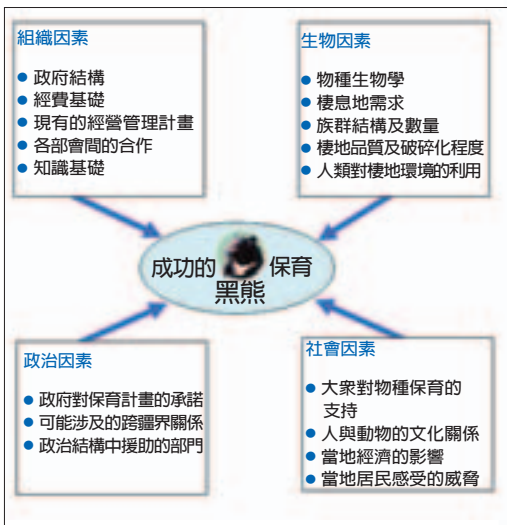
組織因素

- 政府結構
- 經費基礎
- 現有的經營管理計畫
- 各部會間的合作
- 知識基礎

生物因素

- 物種生物學
- 棲息地需求
- 族群結構及數量
- 棲地品質及破碎化程度
- 人類對棲地環境的利用

成功的保育黑熊

政治因素

- 政府對保育計畫的承諾
- 可能涉及的跨疆界關係
- 政治結構中援助的部門

社會因素

- 大衆對物種保育的支持
- 人與動物的文化關係
- 當地經濟的影響
- 當地居民感受的威脅